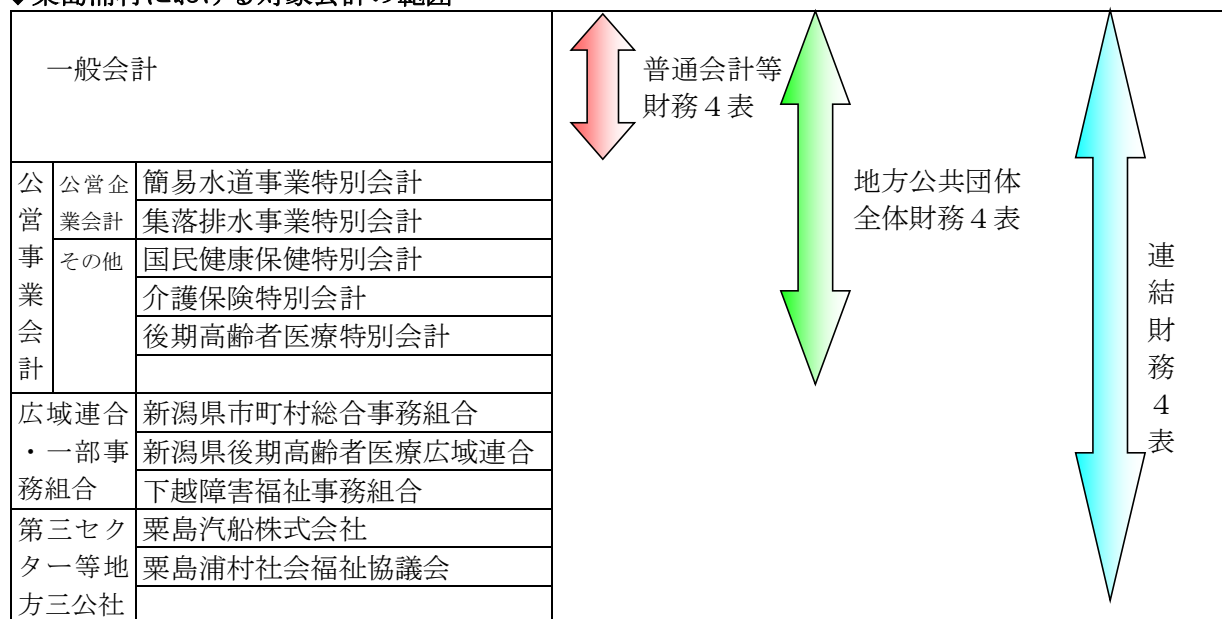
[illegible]

| 一般会計 | | |
|---|---|---|
| 公営事業会計 | 公営企業会計 | 簡易水道事業特別会計 |
| | | 集落排水事業特別会計 |
| | その他 | 国民健康保健特別会計 |
| | | 介護保険特別会計 |
| | | 後期高齢者医療特別会計 |
| | | |
| 広域連合・一部事務組合 | | 新潟県市町村総合事務組合 |
| | | 新潟県後期高齢者医療広域連合 |
| | | 下越障害福祉事務組合 |
| 第三セクター等地方三公社 | | 粟島汽船株式会社 |
| | | 粟島浦村社会福祉協議会 |
| | | |

普通会計等財務4表

地方公共団体全体財務4表

連結財務4表